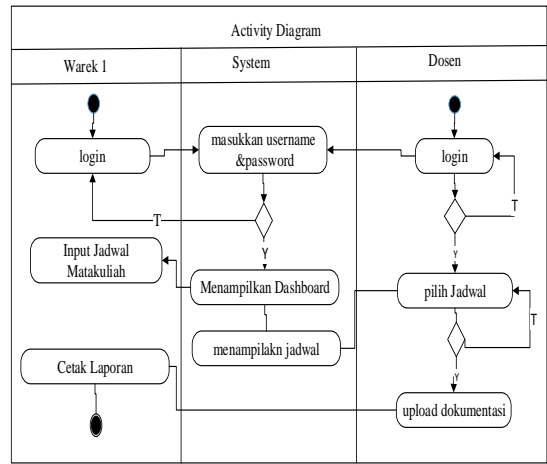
Activity Diagram

Warek 1

System

Dosen

login

masukkan username &password

login

T

T

Y

Input Jadwal Matakuliah

Menampilkan Dashboard

Y

pilih Jadwal

T

menampilakn jadwal

Cetak Laporan

Y

upload dokumentasi